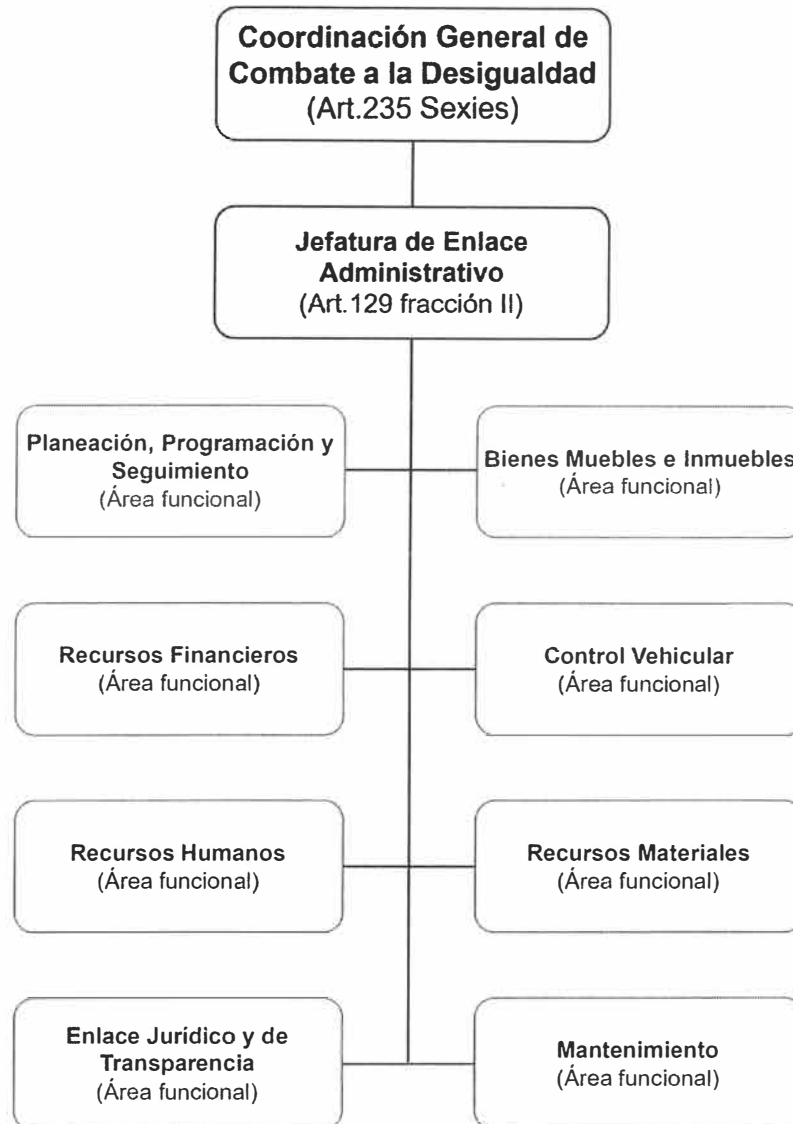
Coordinación General de Combate a la Desigualdad
(Art.235 Sexies)

Jefatura de Enlace Administrativo
(Art.129 fracción II)

Planeación, Programación y Seguimiento
(Área funcional)

Bienes Muebles e Inmuebles
(Área funcional)

Recursos Financieros
(Área funcional)

Control Vehicular
(Área funcional)

Recursos Humanos
(Área funcional)

Recursos Materiales
(Área funcional)

Enlace Jurídico y de Transparencia
(Área funcional)

Mantenimiento
(Área funcional)